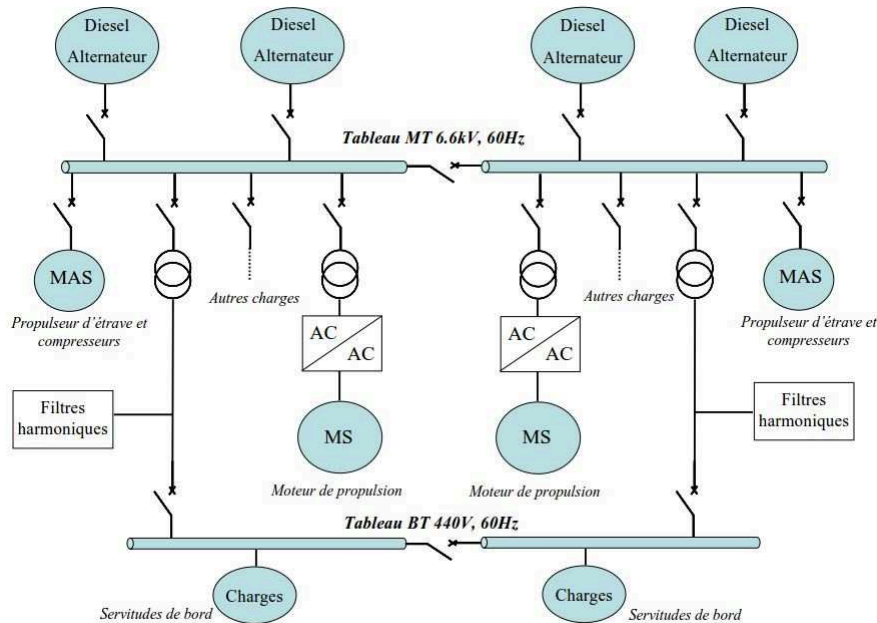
Diesel Alternateur

Diesel Alternateur

Diesel Alternateur

Diesel Alternateur

Tableau MT 6.6kV, 60Hz

MAS

Propulseur d'étrave et compresseurs

Autres charges

AC AC

MS

Moteur de propulsion

AC AC

MS

Moteur de propulsion

Autres charges

MAS

Propulseur d'étrave et compresseurs

Filtres harmoniques

Filtres harmoniques

Tableau BT 440V, 60Hz

Charges

Servitudes de bord

Charges

Servitudes de bord